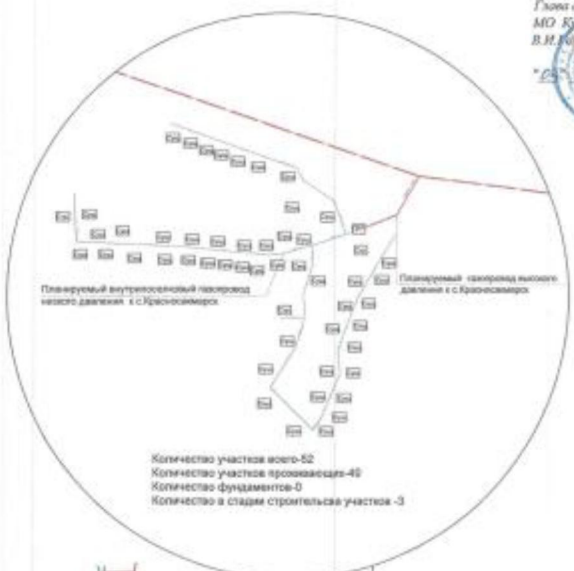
Глава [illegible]
МО К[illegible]
В.И.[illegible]

"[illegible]"

Планируемый внутрипоселковый газопровод низкого давления с.Красносамарск

Планируемый газопровод высокого давления к с.Красносамарск

Количество участков всего-52
Количество участков проживающих-49
Количество фундаментов-0
Количество в стадии строительства участков -3